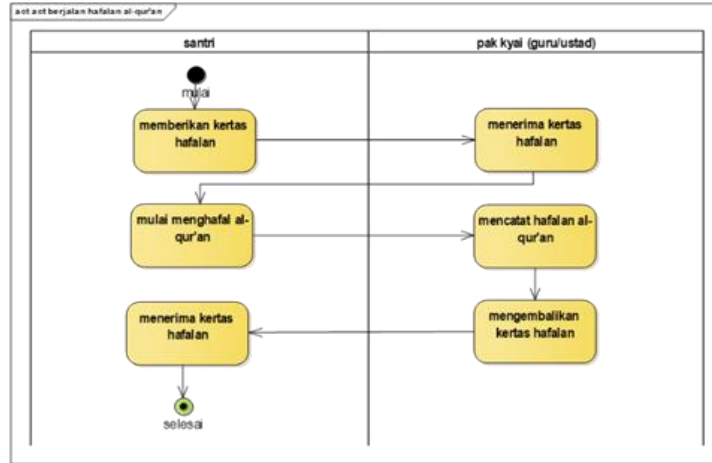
act act berjalan hafalan al-qur'an

| santri | pak kyai (guru/ustad) |
|---|---|

mulai

memberikan kertas hafalan

menerima kertas hafalan

mulai menghafal al-qur'an

mencatat hafalan al-qur'an

mengembalikan kertas hafalan

menerima kertas hafalan

selesai